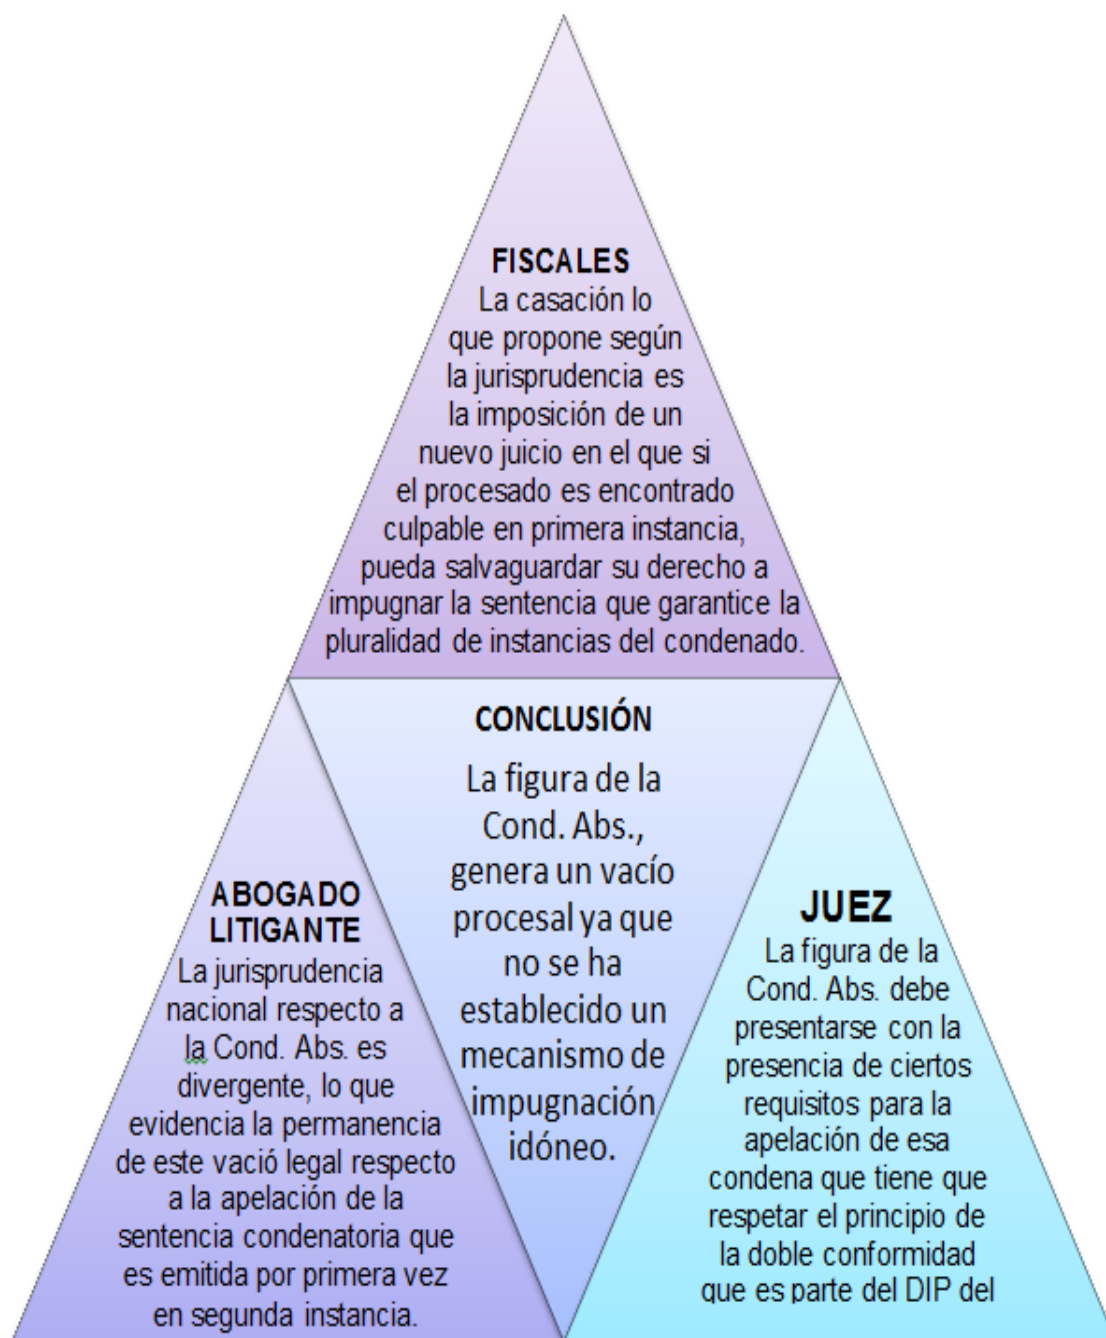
FISCALES
La casación lo que propone según la jurisprudencia es la imposición de un nuevo juicio en el que si el procesado es encontrado culpable en primera instancia, pueda salvaguardar su derecho a impugnar la sentencia que garantice la pluralidad de instancias del condenado.

ABOGADO LITIGANTE
La jurisprudencia nacional respecto a la Cond. Abs. es divergente, lo que evidencia la permanencia de este vació legal respecto a la apelación de la sentencia condenatoria que es emitida por primera vez en segunda instancia.

CONCLUSIÓN
La figura de la Cond. Abs., genera un vacío procesal ya que no se ha establecido un mecanismo de impugnación idóneo.

JUEZ
La figura de la Cond. Abs. debe presentarse con la presencia de ciertos requisitos para la apelación de esa condena que tiene que respetar el principio de la doble conformidad que es parte del DIP del